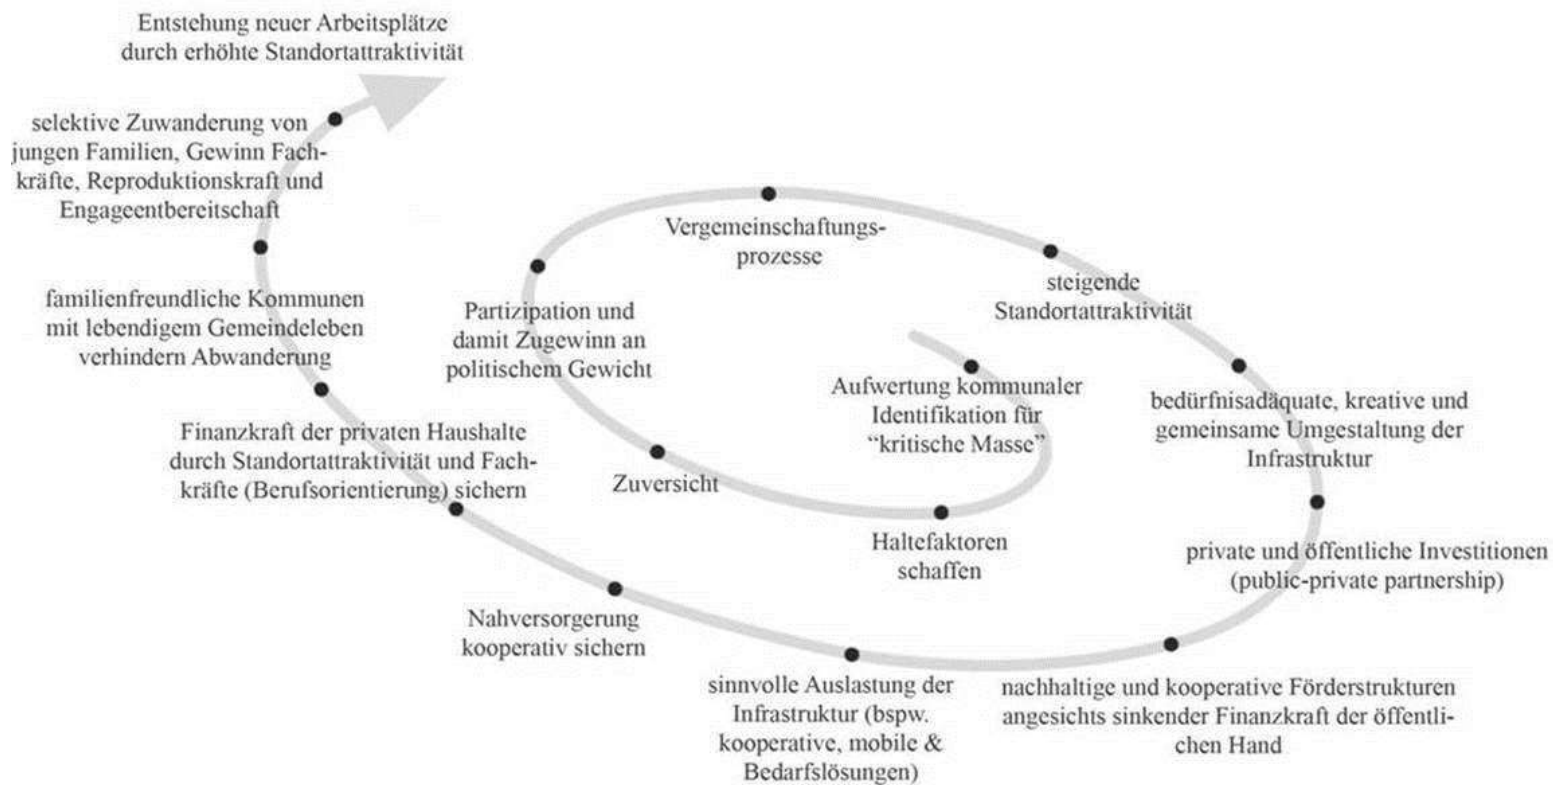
Entstehung neuer Arbeitsplätze durch erhöhte Standortattraktivität

selektive Zuwanderung von jungen Familien, Gewinn Fachkräfte, Reproduktionskraft und Engageentbereitschaft

familienfreundliche Kommunen mit lebendigem Gemeindeleben verhindern Abwanderung

Finanzkraft der privaten Haushalte durch Standortattraktivität und Fachkräfte (Berufsorientierung) sichern

Nahversorgerung kooperativ sichern

sinnvolle Auslastung der Infrastruktur (bspw. kooperative, mobile & Bedarfslösungen)

nachhaltige und kooperative Förderstrukturen angesichts sinkender Finanzkraft der öffentlichen Hand

private und öffentliche Investitionen (public-private partnership)

bedürfnisadäquate, kreative und gemeinsame Umgestaltung der Infrastruktur

steigende Standortattraktivität

Vergemeinschaftungsprozesse

Partizipation und damit Zugewinn an politischem Gewicht

Zuversicht

Haltefaktoren schaffen

Aufwertung kommunaler Identifikation für "kritische Masse"